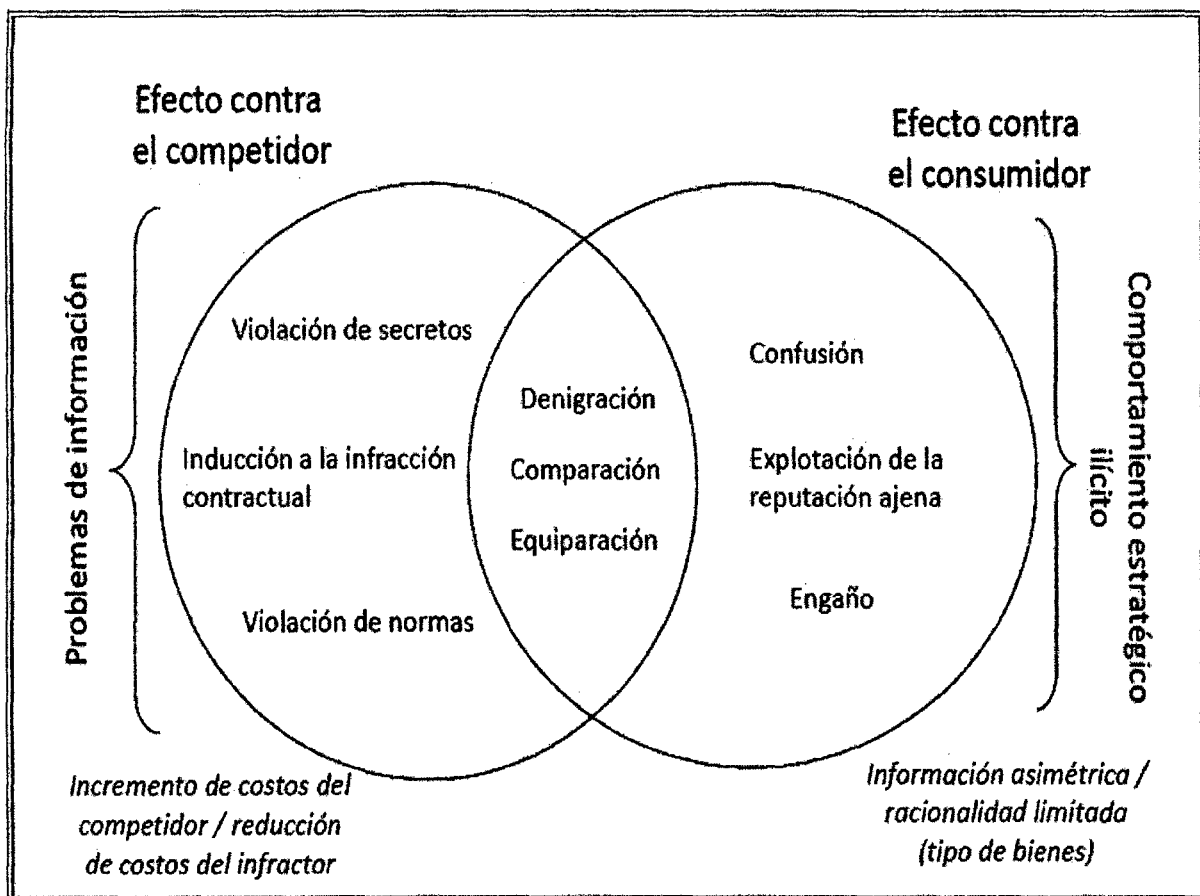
Efecto contra el competidor

Efecto contra el consumidor

Problemas de información

Violación de secretos

Inducción a la infracción contractual

Violación de normas

Denigración

Comparación

Equiparación

Confusión

Explotación de la reputación ajena

Engaño

Comportamiento estratégico ilícito

*Incremento de costos del competidor / reducción de costos del infractor*

*Información asimétrica / racionalidad limitada (tipo de bienes)*